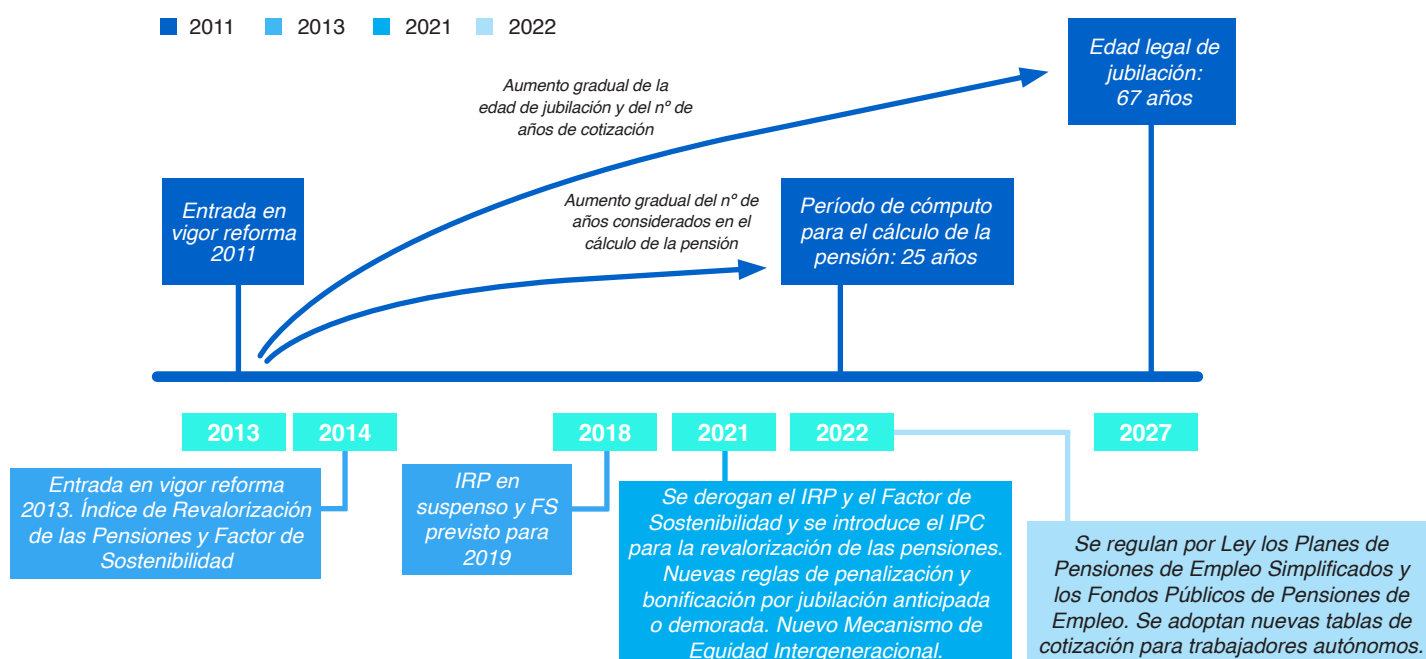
2011 2013 2021 2022

Edad legal de jubilación: 67 años

Aumento gradual de la edad de jubilación y del nº de años de cotización

Entrada en vigor reforma 2011

Aumento gradual del nº de años considerados en el cálculo de la pensión

Período de cómputo para el cálculo de la pensión: 25 años

2013 2014 2018 2021 2022 2027

Entrada en vigor reforma 2013. Índice de Revalorización de las Pensiones y Factor de Sostenibilidad

IRP en suspenso y FS previsto para 2019

Se derogan el IRP y el Factor de Sostenibilidad y se introduce el IPC para la revalorización de las pensiones. Nuevas reglas de penalización y bonificación por jubilación anticipada o demorada. Nuevo Mecanismo de Equidad Intergeneracional.

Se regulan por Ley los Planes de Pensiones de Empleo Simplificados y los Fondos Públicos de Pensiones de Empleo. Se adoptan nuevas tablas de cotización para trabajadores autónomos.